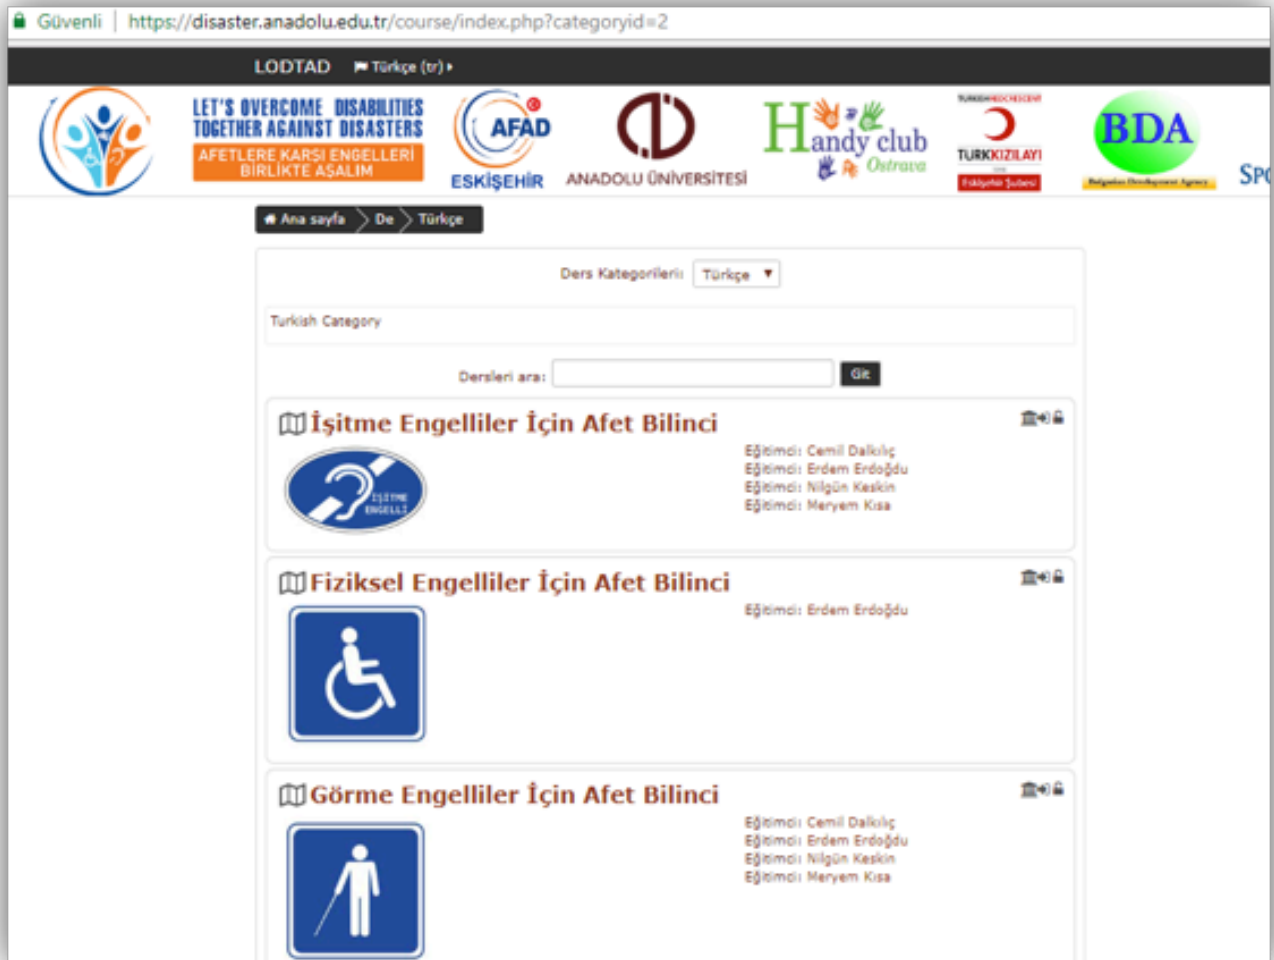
Güvenli | https://disaster.anadolu.edu.tr/course/index.php?categoryid=2

LODTAD Türkçe (tr)

LET'S OVERCOME DISABILITIES TOGETHER AGAINST DISASTERS
AFETLERE KARŞI ENGELLERİ BİRLİKTE AŞALIM

AFAD ESKİŞEHİR

ANADOLU ÜNİVERSİTESİ

Handy club Ostrava

TURKISH RED CRESCENT TÜRKKIZILAYI Eskişehir Şubesi

BDA

SP

Ana sayfa > De > Türkçe

Ders Kategorileri: Türkçe

Turkish Category

Dersleri ara: Git

İşitme Engelliler İçin Afet Bilinci

İŞİTME ENGELLİ

Eğitimci: Cemil Dalkılıç
Eğitimci: Erdem Erdoğdu
Eğitimci: Nilgün Keskin
Eğitimci: Meryem Kısa

Fiziksel Engelliler İçin Afet Bilinci

Eğitimci: Erdem Erdoğdu

Görme Engelliler İçin Afet Bilinci

Eğitimci: Cemil Dalkılıç
Eğitimci: Erdem Erdoğdu
Eğitimci: Nilgün Keskin
Eğitimci: Meryem Kısa